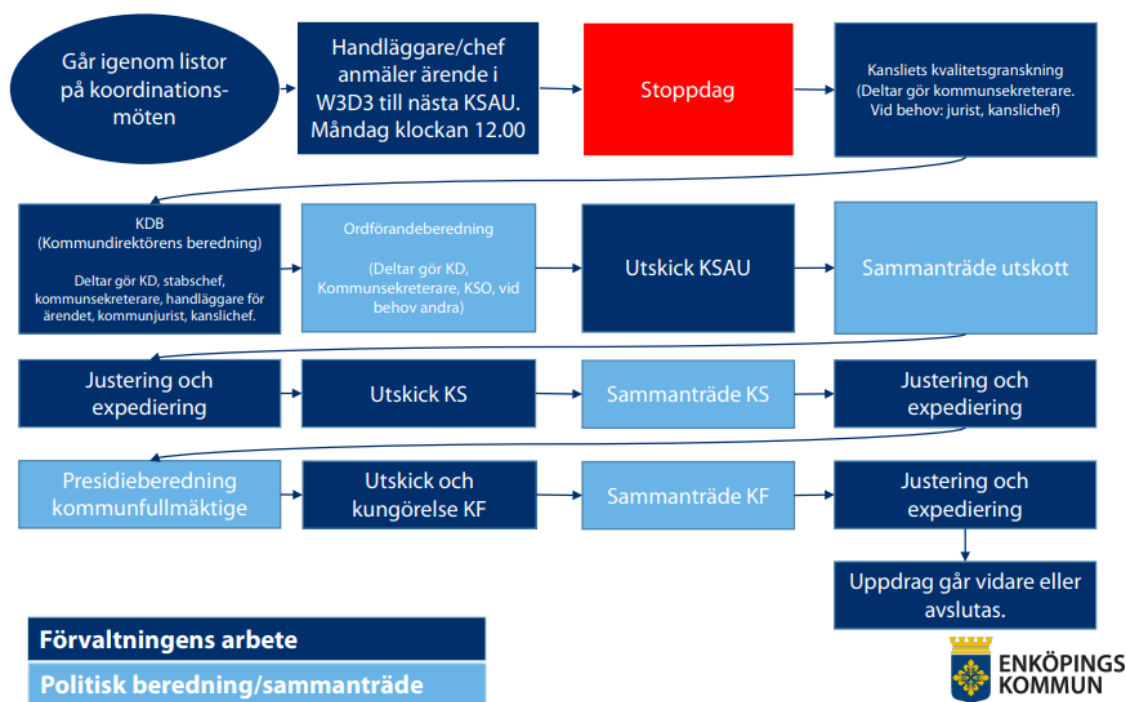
Går igenom listor på koordinationsmöten

Handläggare/chef anmäler ärende i W3D3 till nästa KSAU. Måndag klockan 12.00

Stoppdag

Kansliets kvalitetsgranskning (Deltar gör kommunsekreterare. Vid behov: jurist, kanslichef)

KDB (Kommundirektörens beredning)

Deltar gör KD, stabschef, kommunsekreterare, handläggare för ärendet, kommunjurist, kanslichef.

Ordförandeberedning

(Deltar gör KD, Kommunsekreterare, KSO, vid behov andra)

Utskick KSAU

Sammanträde utskott

Justering och expediering

Utskick KS

Sammanträde KS

Justering och expediering

Presidieberedning kommunfullmäktige

Utskick och kungörelse KF

Sammanträde KF

Justering och expediering

Uppdrag går vidare eller avslutas.

Förvaltningens arbete

Politisk beredning/sammanträde

ENKÖPINGS KOMMUN